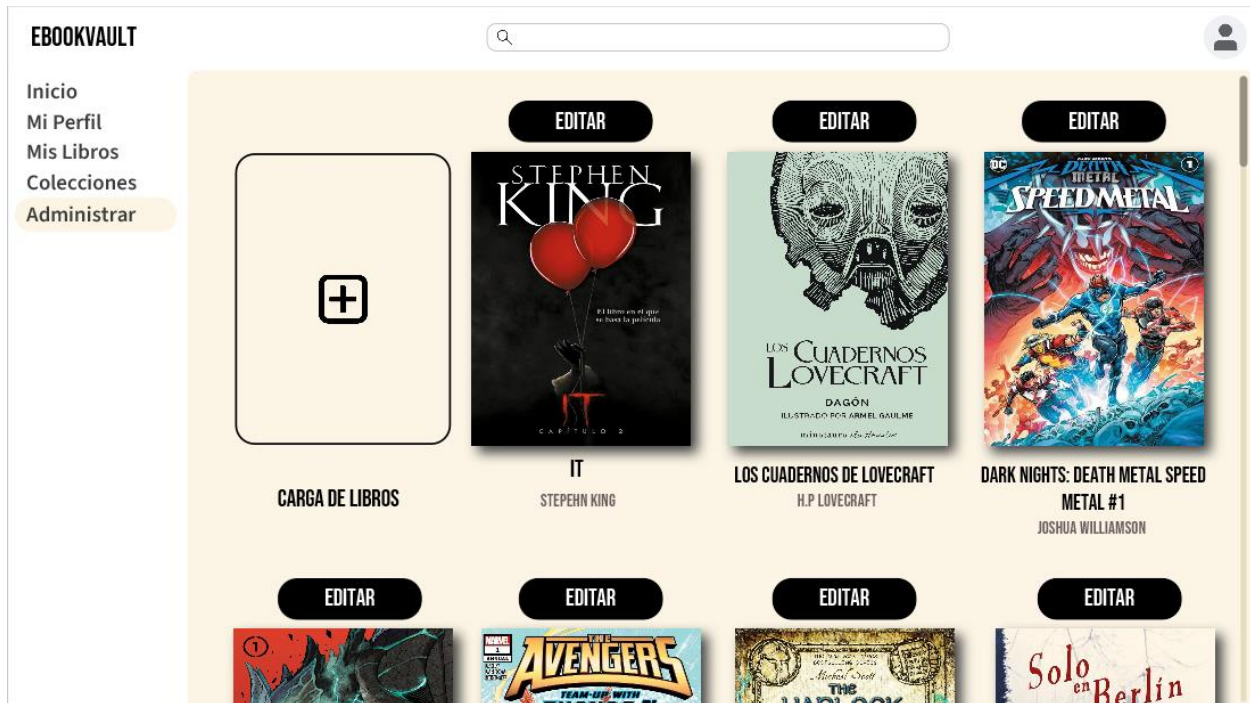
EBOOKVAULT

Inicio
Mi Perfil
Mis Libros
Colecciones
Administrar

EDITAR
EDITAR
EDITAR

CARGA DE LIBROS

STEPHEN KING
El libro en el que se basa la película
IT
CAPÍTULO 2

IT
STEPEHN KING

LOS CUADERNOS LOVECRAFT
DAGÓN
ILUSTRADO POR ARMEL GAULME
minotauro

LOS CUADERNOS DE LOVECRAFT
H.P LOVECRAFT

DC
DARK NIGHTS DEATH METAL
SPEED METAL

DARK NIGHTS: DEATH METAL SPEED METAL #1
JOSHUA WILLIAMSON

EDITAR
EDITAR
EDITAR
EDITAR

MARVEL
THE AVENGERS
TEAM-UP WITH

Michael Scott
THE

Solo en Berlín